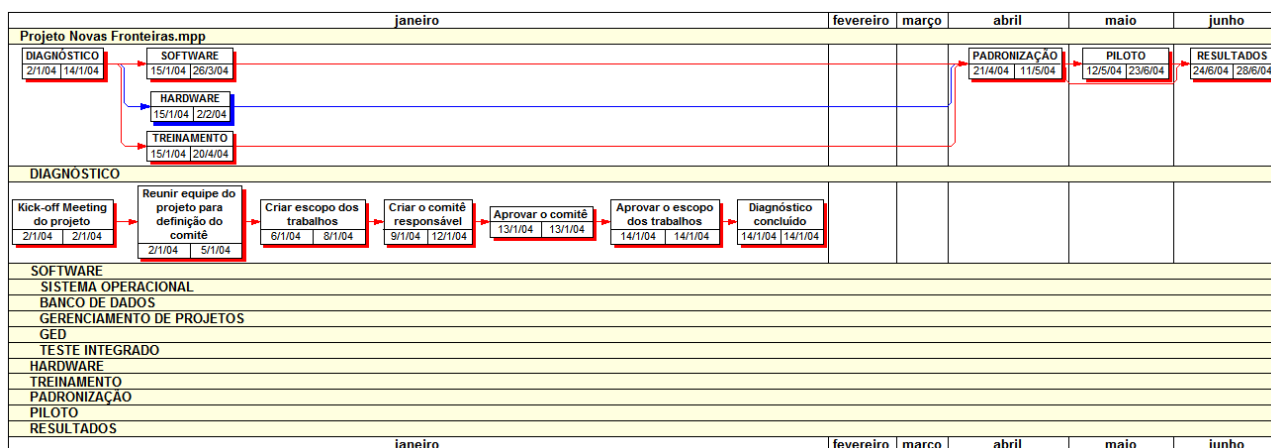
| janeiro | fevereiro | março | abril | maio | junho |
|---|---|---|---|---|---|

Projeto Novas Fronteiras.mpp

DIAGNÓSTICO 2/1/04 14/1/04

SOFTWARE 15/1/04 26/3/04

HARDWARE 15/1/04 2/2/04

TREINAMENTO 15/1/04 20/4/04

PADRONIZAÇÃO 21/4/04 11/5/04

PILOTO 12/5/04 23/6/04

RESULTADOS 24/6/04 28/6/04

DIAGNÓSTICO

Kick-off Meeting do projeto 2/1/04 2/1/04

Reunir equipe do projeto para definição do comitê 2/1/04 5/1/04

Criar escopo dos trabalhos 6/1/04 8/1/04

Criar o comitê responsável 9/1/04 12/1/04

Aprovar o comitê 13/1/04 13/1/04

Aprovar o escopo dos trabalhos 14/1/04 14/1/04

Diagnóstico concluído 14/1/04 14/1/04

SOFTWARE
SISTEMA OPERACIONAL
BANCO DE DADOS
GERENCIAMENTO DE PROJETOS
GED
TESTE INTEGRADO
HARDWARE
TREINAMENTO
PADRONIZAÇÃO
PILOTO
RESULTADOS

| janeiro | fevereiro | março | abril | maio | junho |
|---|---|---|---|---|---|